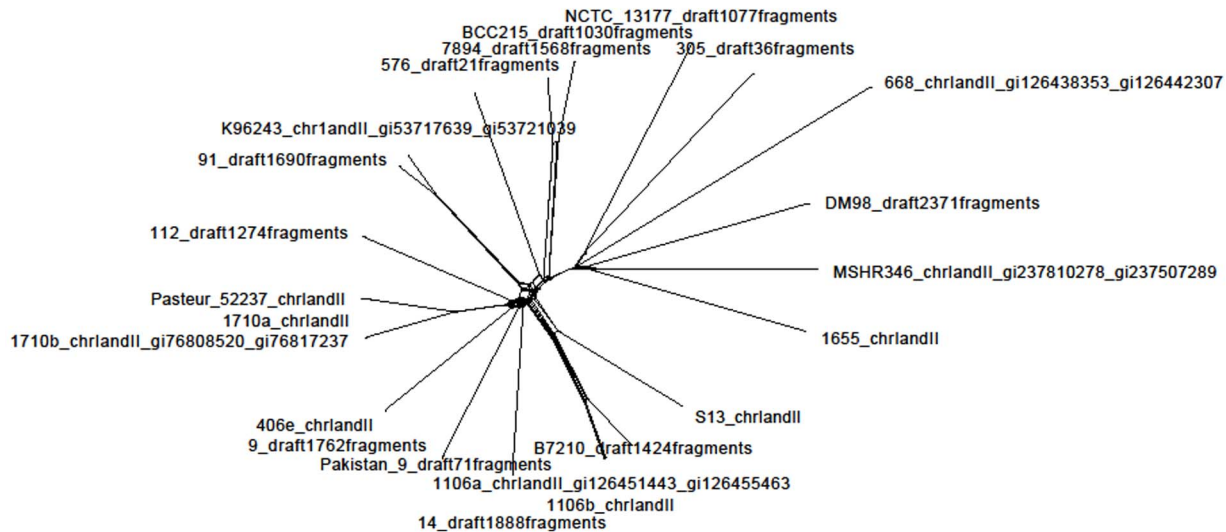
NCTC_13177_draft1077fragments
BCC215_draft1030fragments
7894_draft1568fragments
305_draft36fragments
576_draft21fragments
668_chrlandII_gi126438353_gi126442307
K96243_chr1andII_gi53717639_gi53721039
91_draft1690fragments
DM98_draft2371fragments
112_draft1274fragments
MSHR346_chrlandII_gi237810278_gi237507289
Pasteur_52237_chrlandII
1710a_chrlandII
1710b_chrlandII_gi76808520_gi76817237
1655_chrlandII
S13_chrlandII
406e_chrlandII
9_draft1762fragments
B7210_draft1424fragments
Pakistan_9_draft71fragments
1106a_chrlandII_gi126451443_gi126455463
1106b_chrlandII
14_draft1888fragments